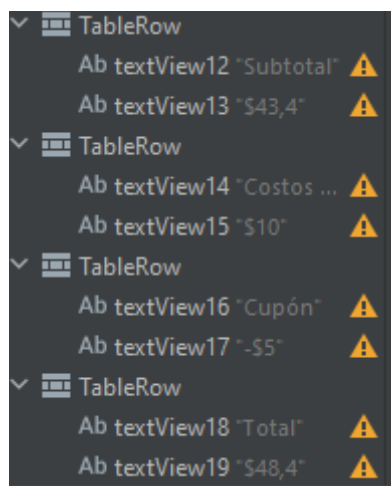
TableRow
Ab textView12 "Subtotal"
Ab textView13 "$43,4"
TableRow
Ab textView14 "Costos ...
Ab textView15 "$10"
TableRow
Ab textView16 "Cupón"
Ab textView17 "-$5"
TableRow
Ab textView18 "Total"
Ab textView19 "$48,4"